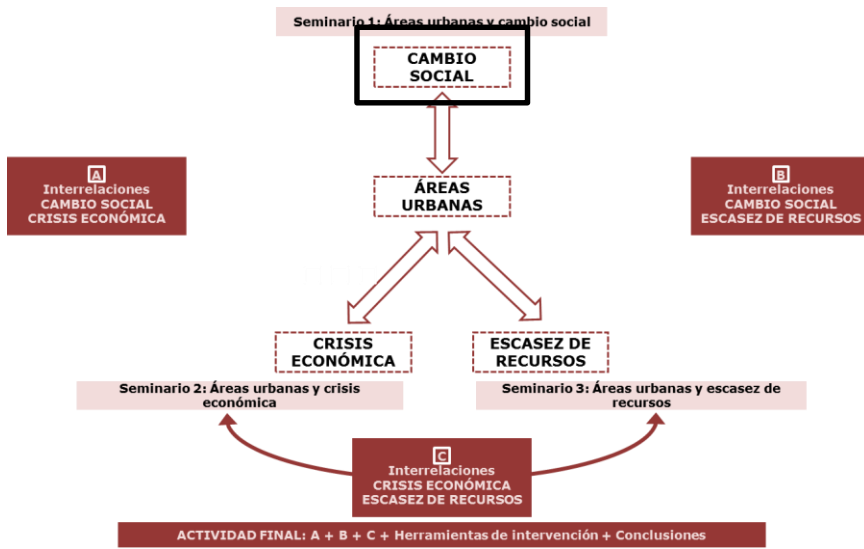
Seminario 1: Áreas urbanas y cambio social

CAMBIO SOCIAL

A
Interrelaciones
CAMBIO SOCIAL
CRISIS ECONÓMICA

ÁREAS URBANAS

B
Interrelaciones
CAMBIO SOCIAL
ESCASEZ DE RECURSOS

CRISIS ECONÓMICA

ESCASEZ DE RECURSOS

Seminario 2: Áreas urbanas y crisis económica

Seminario 3: Áreas urbanas y escasez de recursos

C
Interrelaciones
CRISIS ECONÓMICA
ESCASEZ DE RECURSOS

ACTIVIDAD FINAL: A + B + C + Herramientas de intervención + Conclusiones